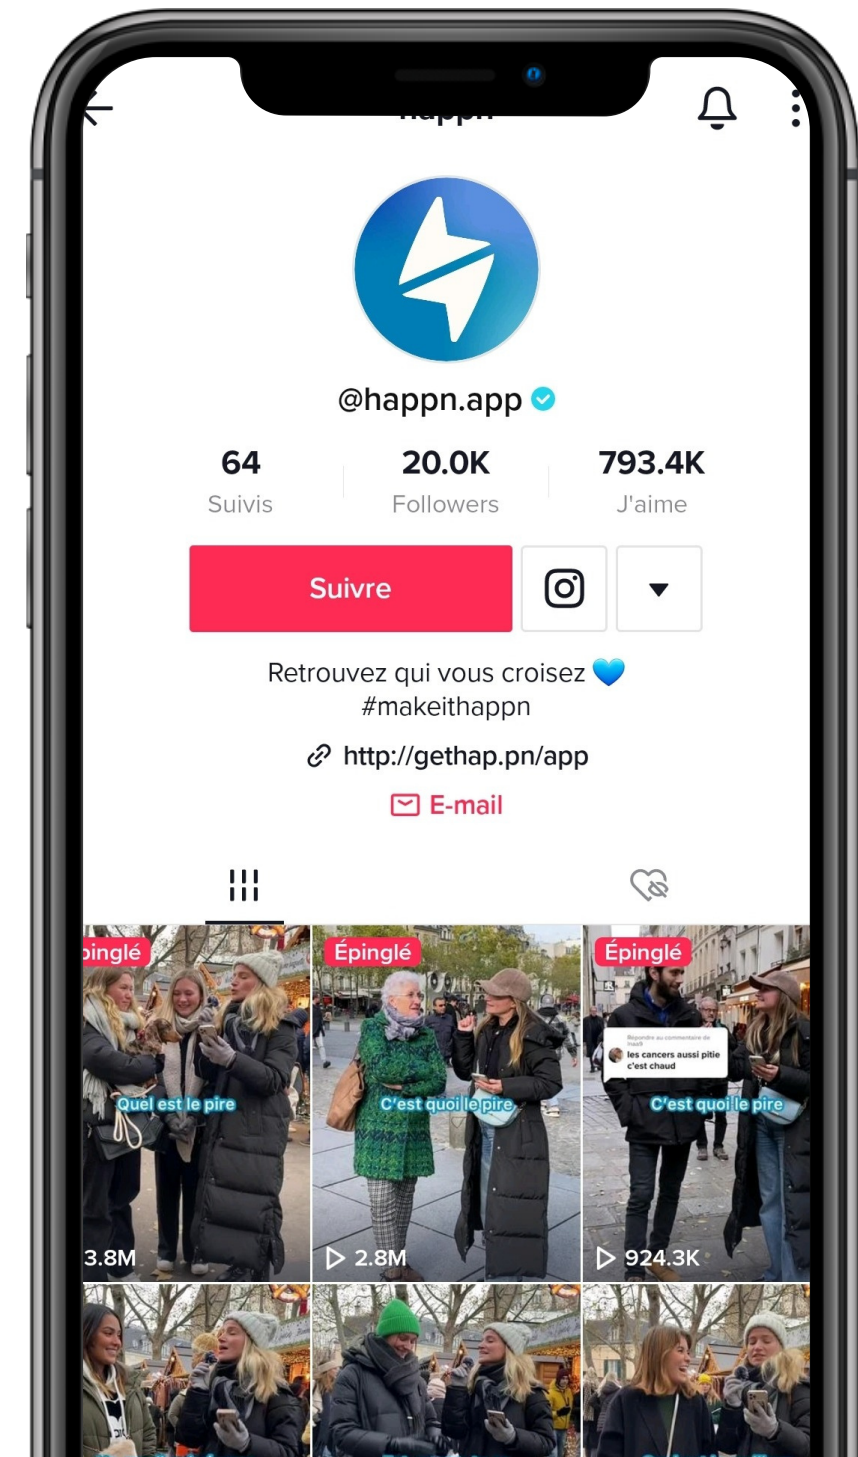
happn

@happn.app

64
Suivis

20.0K
Followers

793.4K
J'aime

Suivre

Retrouvez qui vous croisez 💙
#makeithappn

http://gethap.pn/app

E-mail

pinglé
Quel est le pire
3.8M

Épinglé
C'est quoi le pire
2.8M

Épinglé
Répondre au commentaire de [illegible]
les cancers aussi pitie c'est chaud
C'est quoi le pire
924.3K